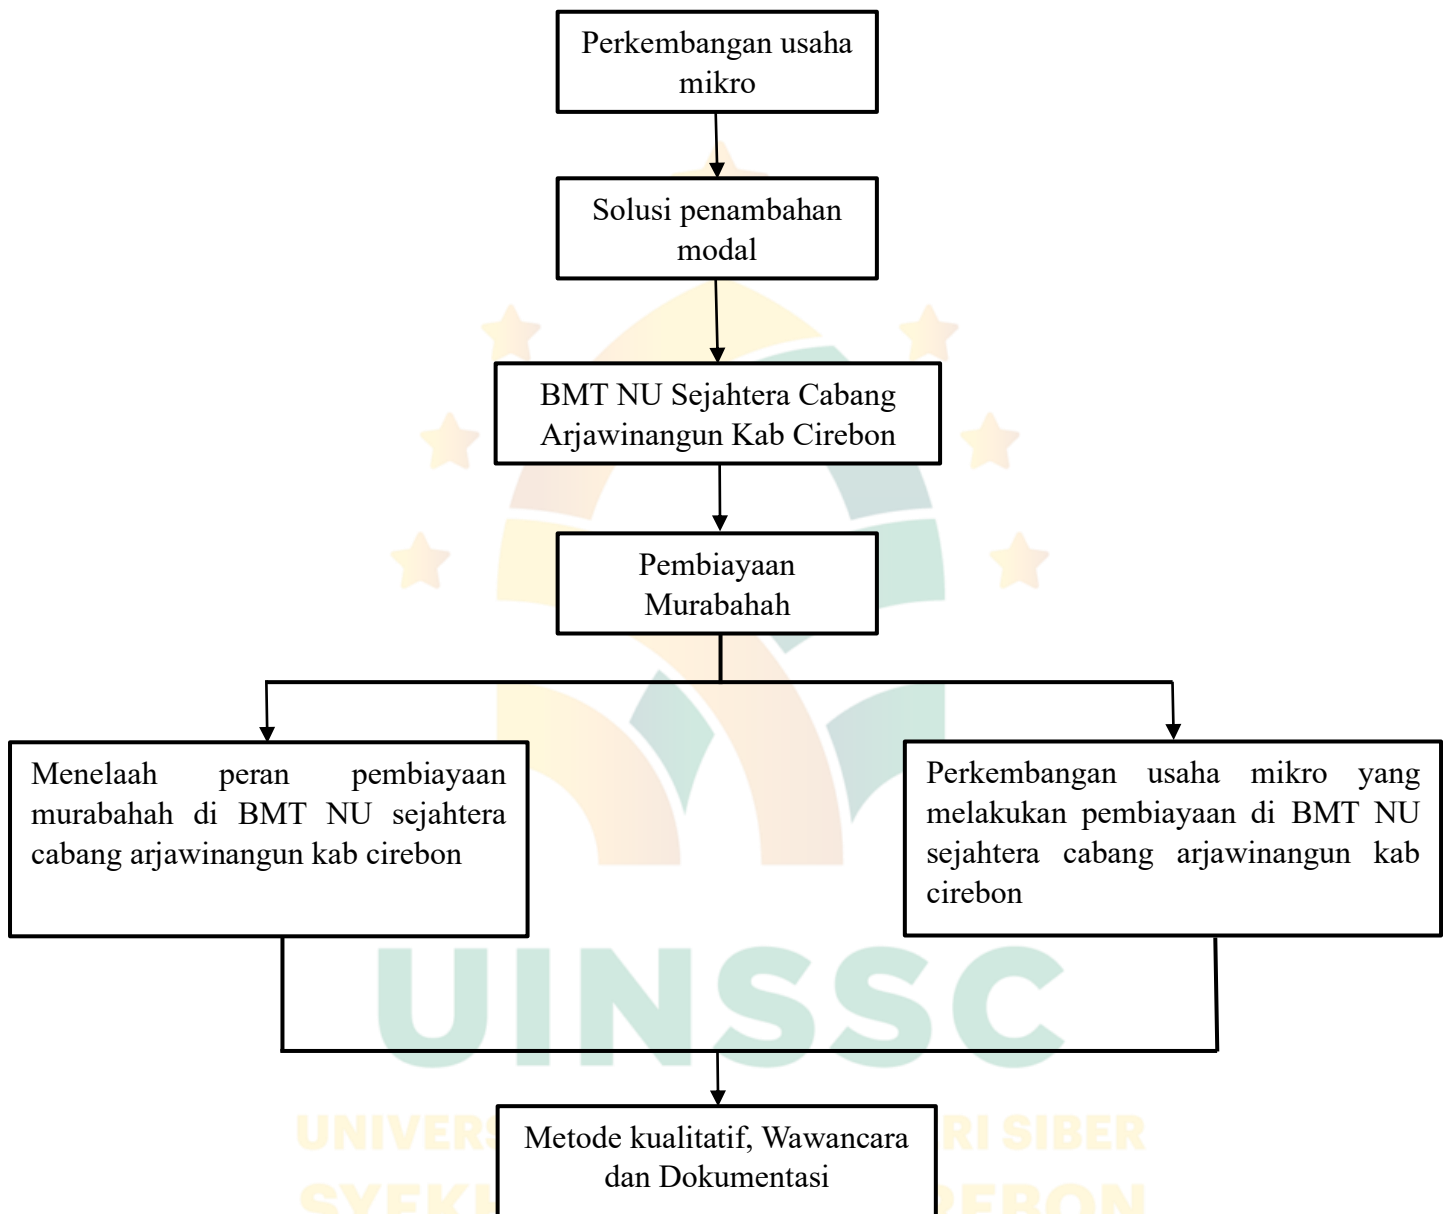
Perkembangan usaha mikro

Solusi penambahan modal

BMT NU Sejahtera Cabang Arjawinangun Kab Cirebon

Pembiayaan Murabahah

Menelaah peran pembiayaan murabahah di BMT NU sejahtera cabang arjawinangun kab cirebon

Perkembangan usaha mikro yang melakukan pembiayaan di BMT NU sejahtera cabang arjawinangun kab cirebon

UINSSC

UNIVERS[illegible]RI SIBER

SYEK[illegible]REBON

Metode kualitatif, Wawancara dan Dokumentasi